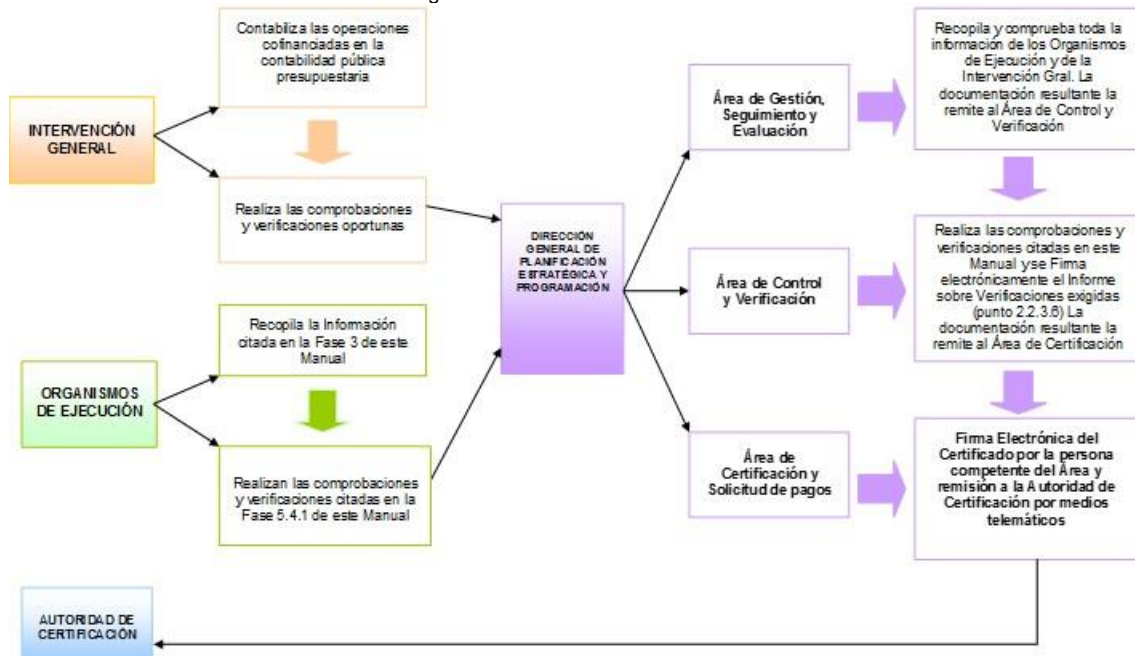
INTERVENCIÓN GENERAL

Contabiliza las operaciones cofinanciadas en la contabilidad pública presupuestaria

Realiza las comprobaciones y verificaciones oportunas

ORGANISMOS DE EJECUCIÓN

Recopila la Información citada en la Fase 3 de este Manual

Realizan las comprobaciones y verificaciones citadas en la Fase 5.4.1 de este Manual

DIRECCIÓN GENERAL DE PLANIFICACIÓN ESTRATÉGICA Y PROGRAMACIÓN

Área de Gestión, Seguimiento y Evaluación

Recopila y comprueba toda la información de los Organismos de Ejecución y de la Intervención Gral. La documentación resultante la remite al Área de Control y Verificación

Área de Control y Verificación

Realiza las comprobaciones y verificaciones citadas en este Manual yse Firma electrónicamente el Informe sobre Verificaciones exigidas (punto 2.2.3.6) La documentación resultante la remite al Área de Certificación

Área de Certificación y Solicitud de pagos

Firma Electrónica del Certificado por la persona competente del Área y remisión a la Autoridad de Certificación por medios telemáticos

AUTORIDAD DE CERTIFICACIÓN